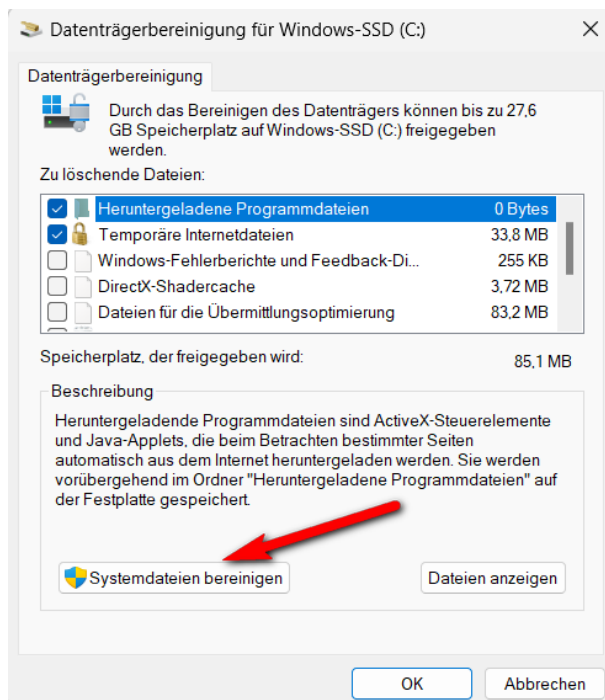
Datenträgerbereinigung für Windows-SSD (C:)

×

Datenträgerbereinigung

Durch das Bereinigen des Datenträgers können bis zu 27,6 GB Speicherplatz auf Windows-SSD (C:) freigegeben werden.

Zu löschende Dateien:

| | | |
|---|---|---|
| ☑ | Heruntergeladene Programmdateien | 0 Bytes |
| ☑ | Temporäre Internetdateien | 33,8 MB |
| ☐ | Windows-Fehlerberichte und Feedback-Di... | 255 KB |
| ☐ | DirectX-Shadercache | 3,72 MB |
| ☐ | Dateien für die Übermittlungsoptimierung | 83,2 MB |

Speicherplatz, der freigegeben wird: 85,1 MB

Beschreibung

Heruntergeladende Programmdateien sind ActiveX-Steuerelemente und Java-Applets, die beim Betrachten bestimmter Seiten automatisch aus dem Internet heruntergeladen werden. Sie werden vorübergehend im Ordner "Heruntergeladene Programmdateien" auf der Festplatte gespeichert.

Systemdateien bereinigen

Dateien anzeigen

OK

Abbrechen